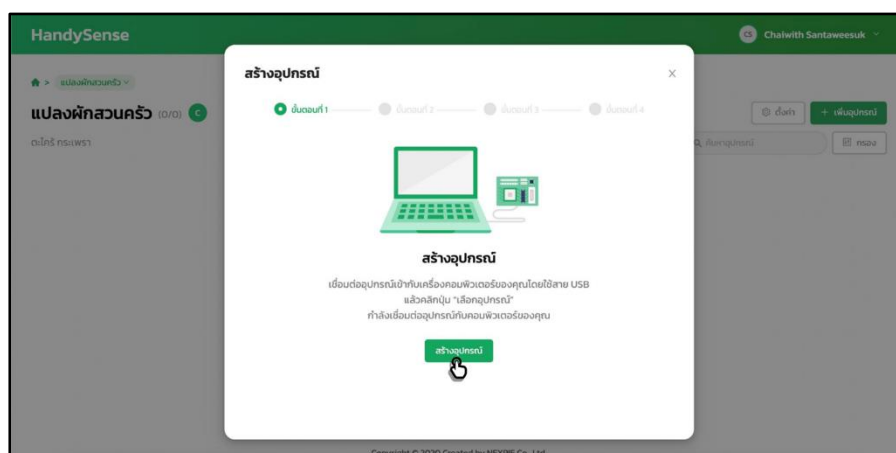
HandySense

CS Chaiwith Santaweesuk

> แปลงผักสวนครัว

แปลงผักสวนครัว (0/0) C

ตะไคร้ กระเพรา

ตั้งค่า + เพิ่มอุปกรณ์

ค้นหาอุปกรณ์ กรอง

สร้างอุปกรณ์ ×

ขั้นตอนที่ 1 ขั้นตอนที่ 2 ขั้นตอนที่ 3 ขั้นตอนที่ 4

สร้างอุปกรณ์

เชื่อมต่ออุปกรณ์เข้ากับเครื่องคอมพิวเตอร์ของคุณโดยใช้สาย USB แล้วคลิกปุ่ม "เลือกอุปกรณ์" กำลังเชื่อมต่ออุปกรณ์กับคอมพิวเตอร์ของคุณ

สร้างอุปกรณ์

Copyright © 2020 Created by NEXPIE Co., Ltd.